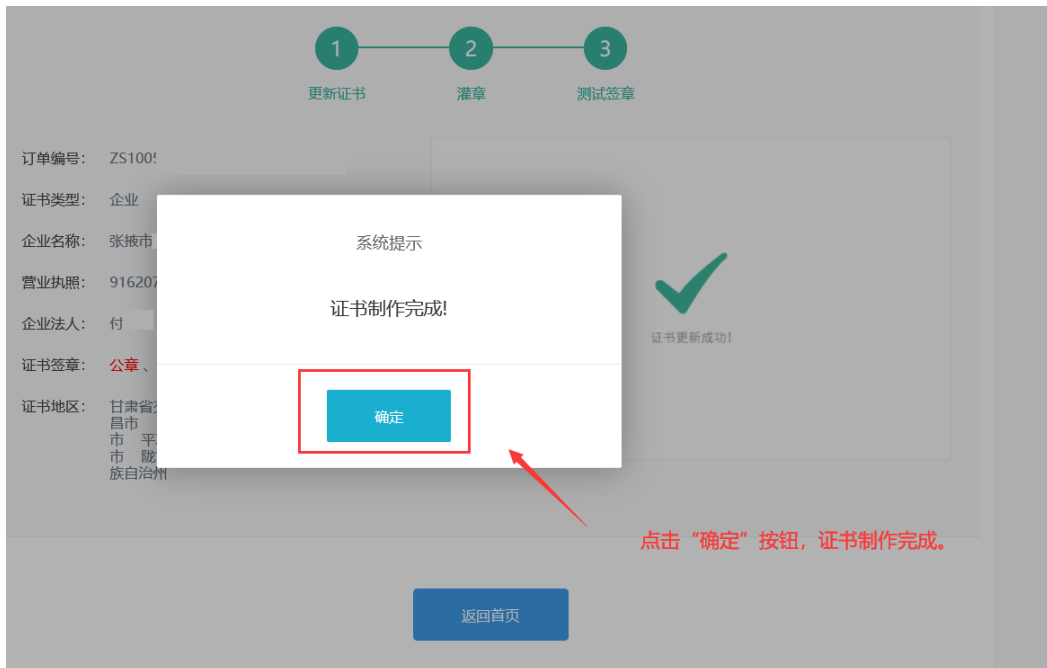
1 2 3

更新证书 灌章 测试签章

订单编号: ZS1005

证书类型: 企业

企业名称: 张掖市

营业执照: 916207

企业法人: 付

证书签章: 公章、

证书地区: 甘肃省 昌市 市 平 市 陇 族自治州

系统提示

证书制作完成!

确定

证书更新成功!

点击“确定”按钮，证书制作完成。

返回首页